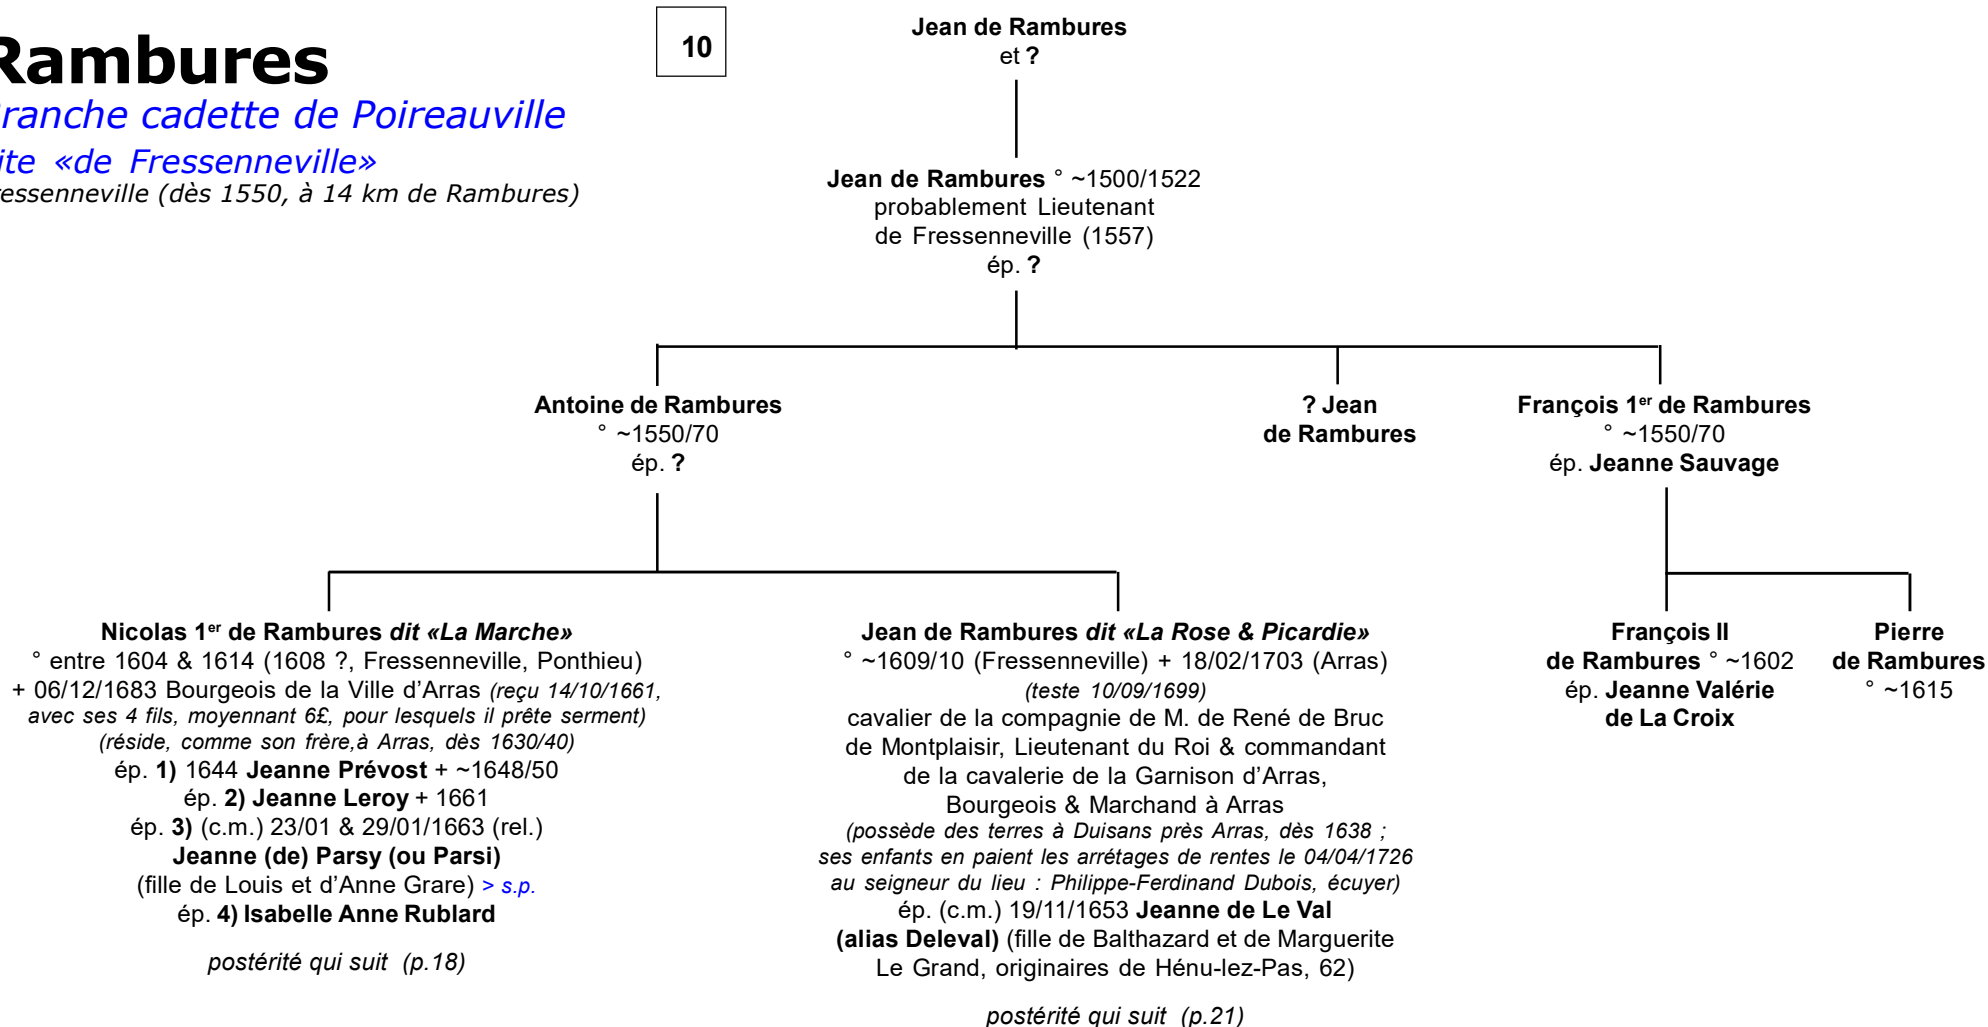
Rambures
ranche cadette de Poireauville
ite «de Fressenneville»
essenneville (dès 1550, à 14 km de Rambures)

10

Jean de Rambures
et ?

Jean de Rambures ° ~1500/1522
probablement Lieutenant
de Fressenneville (1557)
ép. ?

Antoine de Rambures
° ~1550/70
ép. ?

? Jean
de Rambures

François 1$^{er}$ de Rambures
° ~1550/70
ép. Jeanne Sauvage

Nicolas 1$^{er}$ de Rambures dit «La Marche»
° entre 1604 & 1614 (1608 ?, Fressenneville, Ponthieu)
+ 06/12/1683 Bourgeois de la Ville d'Arras (reçu 14/10/1661, avec ses 4 fils, moyennant 6£, pour lesquels il prête serment)
(réside, comme son frère,à Arras, dès 1630/40)
ép. 1) 1644 Jeanne Prévost + ~1648/50
ép. 2) Jeanne Leroy + 1661
ép. 3) (c.m.) 23/01 & 29/01/1663 (rel.)
Jeanne (de) Parsy (ou Parsi)
(fille de Louis et d'Anne Grare) > s.p.
ép. 4) Isabelle Anne Rublard

postérité qui suit (p.18)

Jean de Rambures dit «La Rose & Picardie»
° ~1609/10 (Fressenneville) + 18/02/1703 (Arras)
(teste 10/09/1699)
cavalier de la compagnie de M. de René de Bruc de Montplaisir, Lieutenant du Roi & commandant de la cavalerie de la Garnison d'Arras,
Bourgeois & Marchand à Arras
(possède des terres à Duisans près Arras, dès 1638 ; ses enfants en paient les arrétages de rentes le 04/04/1726 au seigneur du lieu : Philippe-Ferdinand Dubois, écuyer)
ép. (c.m.) 19/11/1653 Jeanne de Le Val
(alias Deleval) (fille de Balthazard et de Marguerite Le Grand, originaires de Hénu-lez-Pas, 62)

postérité qui suit (p.21)

François II
de Rambures ° ~1602
ép. Jeanne Valérie
de La Croix

Pierre
de Rambures
° ~1615